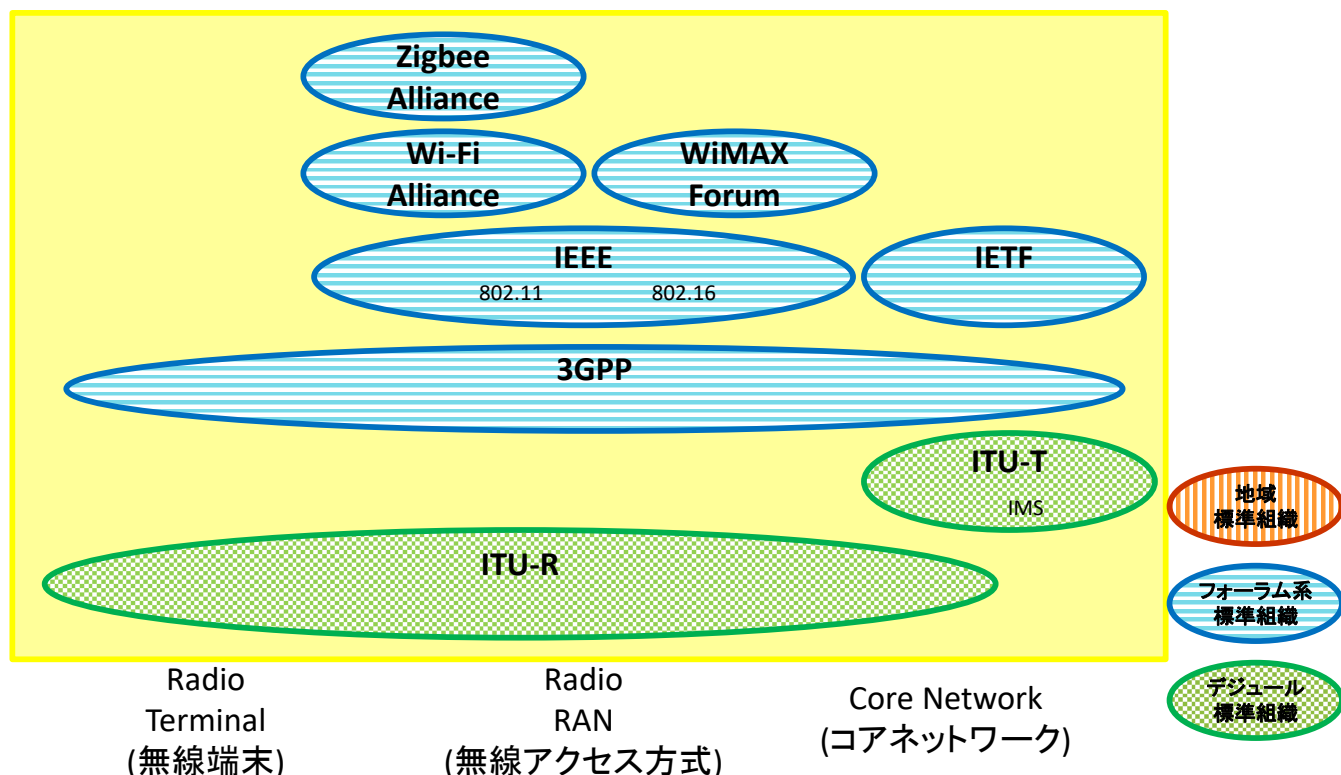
Zigbee Alliance

Wi-Fi Alliance

WiMAX Forum

IEEE
802.11 802.16

IETF

3GPP

ITU-T
IMS

ITU-R

地域
標準組織

フォーラム系
標準組織

デジュール
標準組織

Radio
Terminal
(無線端末)

Radio
RAN
(無線アクセス方式)

Core Network
(コアネットワーク)